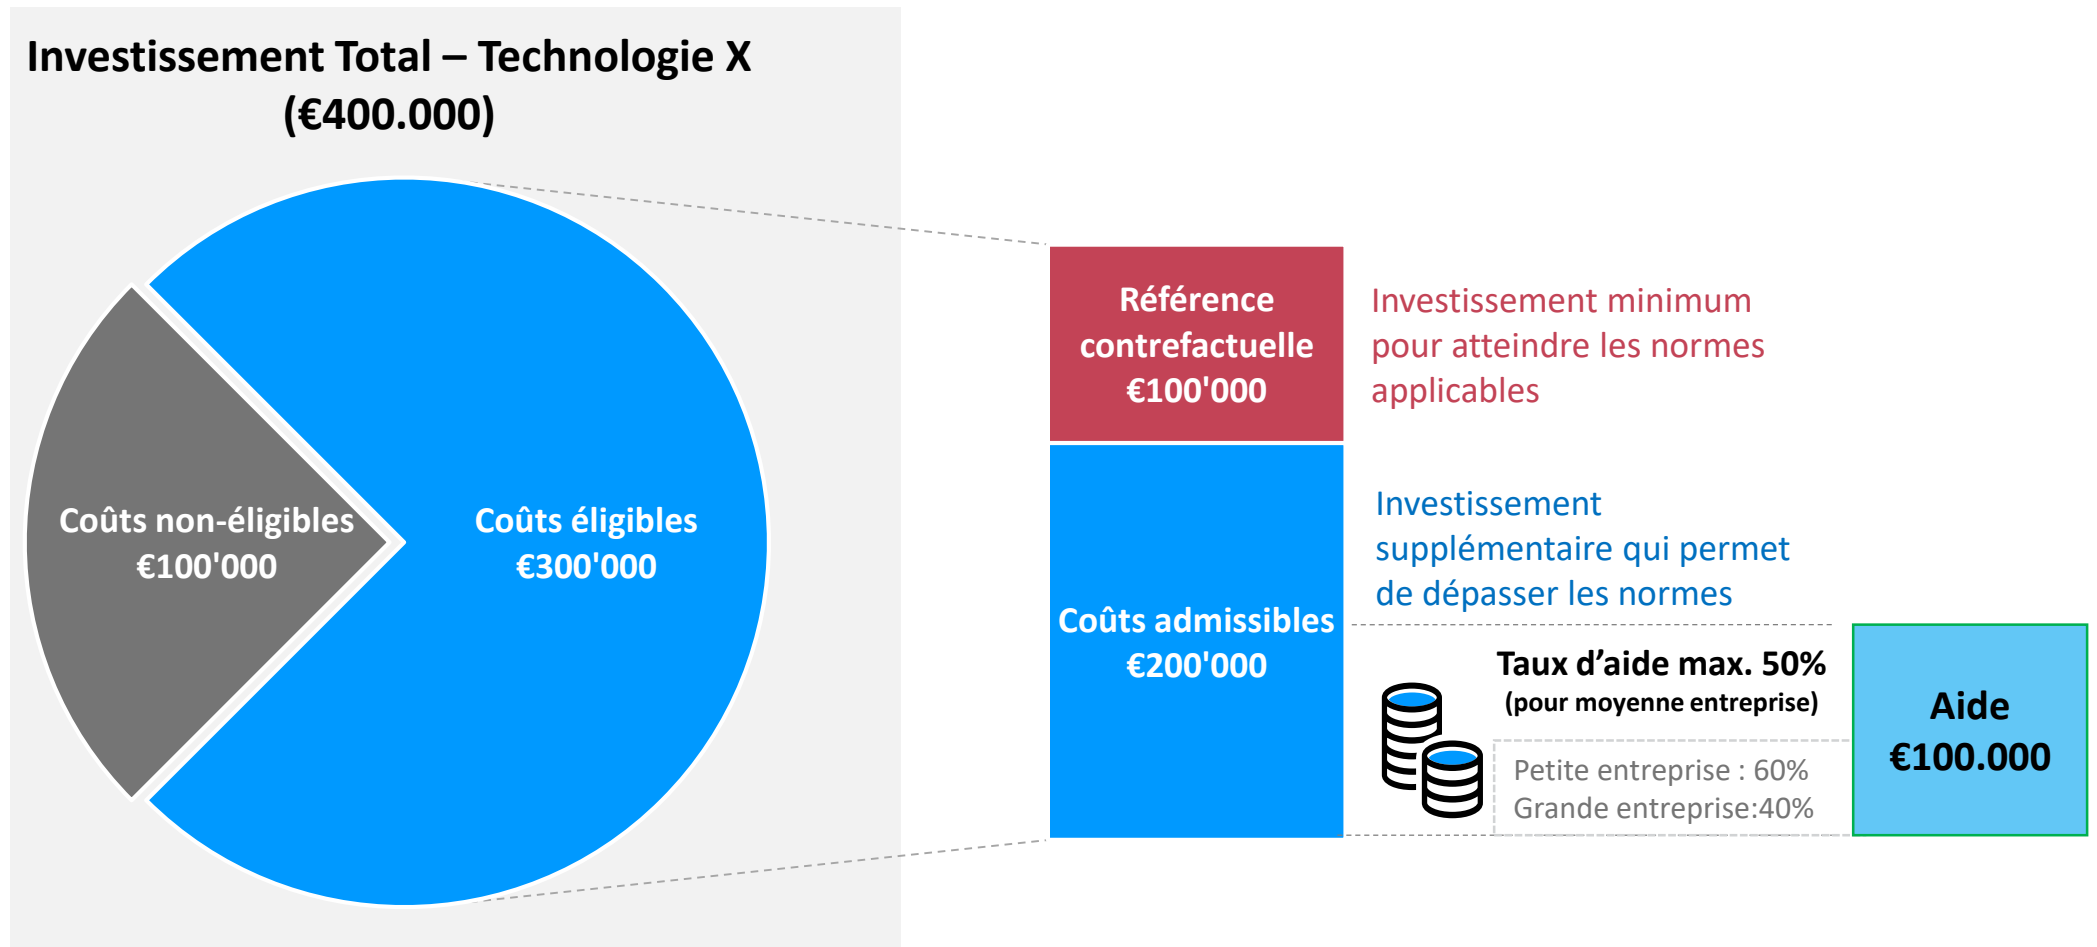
Investissement Total – Technologie X
(€400.000)

Coûts non-éligibles
€100'000

Coûts éligibles
€300'000

Référence contrefactuelle
€100'000

Investissement minimum pour atteindre les normes applicables

Coûts admissibles
€200'000

Investissement supplémentaire qui permet de dépasser les normes

Taux d'aide max. 50%
(pour moyenne entreprise)

Petite entreprise : 60%
Grande entreprise:40%

Aide
€100.000